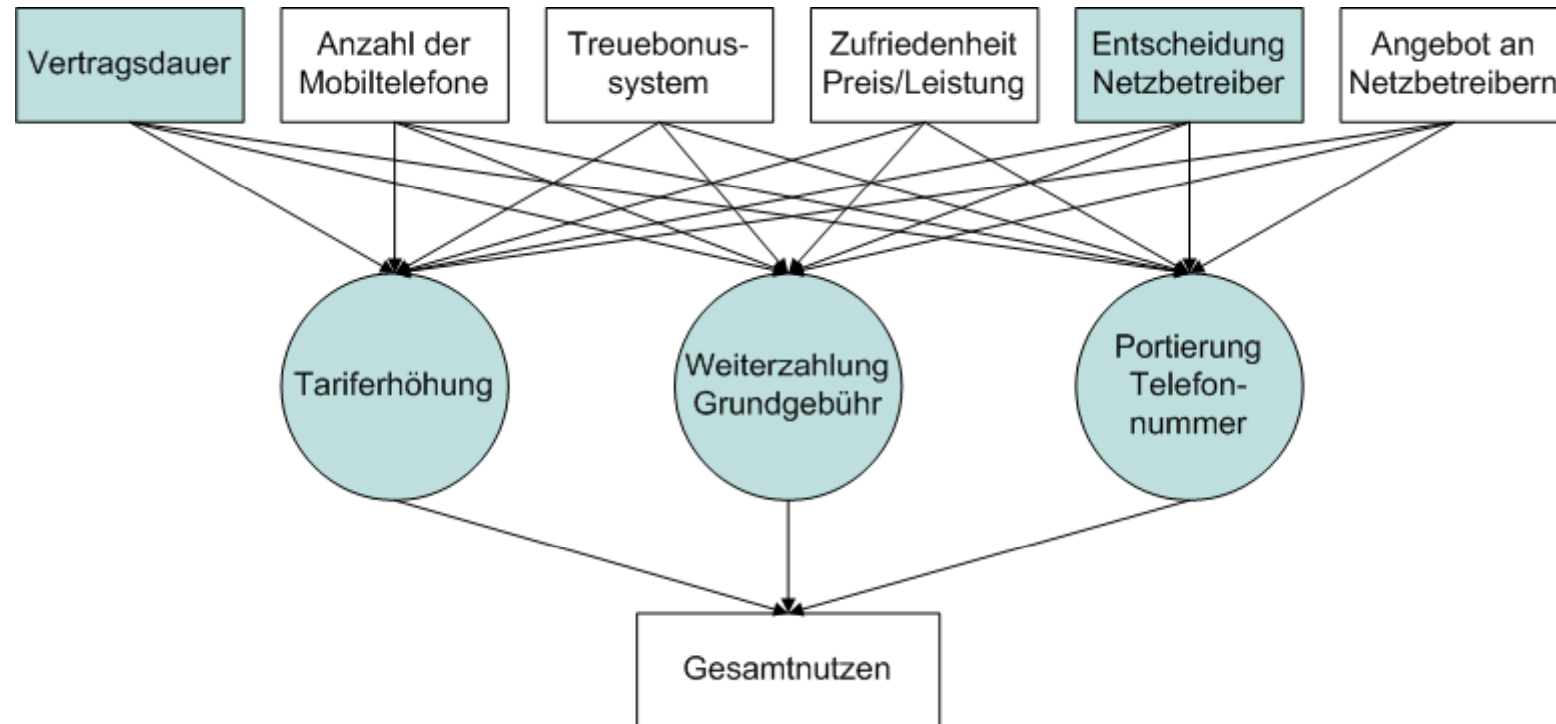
Vertragsdauer

Anzahl der Mobiltelefone

Treuebonus-system

Zufriedenheit Preis/Leistung

Entscheidung Netzbetreiber

Angebot an Netzbetreibern

Tariferhöhung

Weiterzahlung Grundgebühr

Portierung Telefon-nummer

Gesamtnutzen